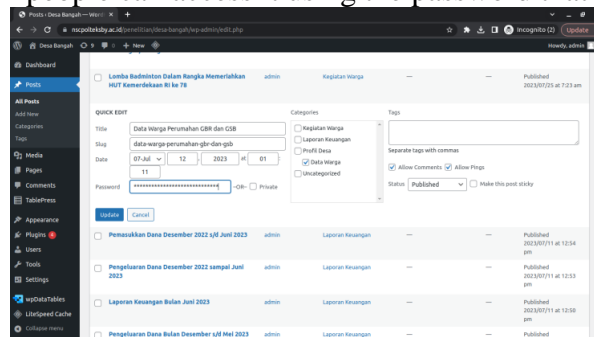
Posts ‹ Desa Bangah — Word ×   +

nscpolteksby.ac.id/penelitian/desa-bangah/wp-admin/edit.php

Incognito (2)   Update

Desa Bangah   9   0   + New

Howdy, admin

Dashboard

Posts

All Posts
Add New
Categories
Tags

Media

Pages

Comments

TablePress

Appearance

Plugins

Users

Tools

Settings

wpDataTables

LiteSpeed Cache

Collapse menu

Lomba Badminton Dalam Rangka Memeriahkan HUT Kemerdekaan RI ke 78 | admin | Kegiatan Warga | — | — | Published 2023/07/25 at 7:23 am

QUICK EDIT

Title: Data Warga Perumahan GBR dan GSB

Slug: data-warga-perumahan-gbr-dan-gsb

Date: 07-Jul   12 , 2023 at 01 : 11

Password: •••••••••••••••••••••••••••••••••   –OR–   Private

Categories
Kegiatan Warga
Laporan Keuangan
Profil Desa
Data Warga
Uncategorized

Tags

Separate tags with commas

Allow Comments   Allow Pings

Status: Published   Make this post sticky

Update   Cancel

Pemasukkan Dana Desember 2022 s/d Juni 2023 | admin | Laporan Keuangan | — | — | Published 2023/07/11 at 12:54 pm

Pengeluaran Dana Desember 2022 sampai Juni 2023 | admin | Laporan Keuangan | — | — | Published 2023/07/11 at 12:53 pm

Laporan Keuangan Bulan Juni 2023 | admin | Laporan Keuangan | — | — | Published 2023/07/11 at 12:50 pm

Pengeluaran Dana Bulan Desember s/d Mei 2023 | admin | Laporan Keuangan | — | — | Published